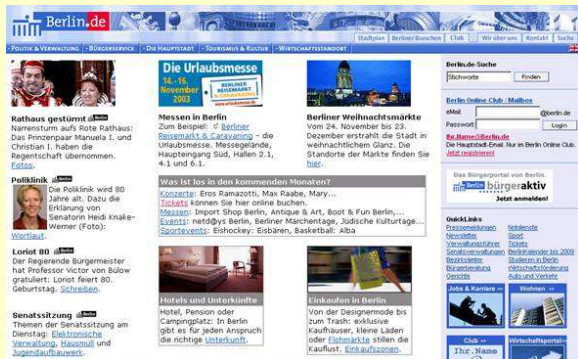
Berlin.de

Stadtplan | Berliner Branchen | Club | Wir über uns | Kontakt | Suche

• POLITIK & VERWALTUNG • BÜRGERSERVICE • DIE HAUPTSTADT • TOURISMUS & KULTUR • WIRTSCHAFTSSTANDORT

Rathaus gestürmt
Narrenstürm aufs Rote Rathaus: Das Prinzenpaar Manuela I. und Christian I. haben die Regentschaft übernommen. Fotos.

Poliklinik
Die Poliklinik wird 80 Jahre alt. Dazu die Erklärung von Senatorin Heidi Knake-Werner (Foto): Wortlaut.

Loriot 80
Der Regierende Bürgermeister hat Professor Victor von Bülow gratuliert: Loriot feiert 80. Geburtstag. Schreiben.

Senatssitzung
Themen der Senatssitzung am Dienstag: Elektronische Verwaltung, Haushalt und Jugendaufbauwerk.

Die Urlaubsmesse
14.-16. November 2003
BERLINER REISEMARKT & CARAVANING

Messen in Berlin
Zum Beispiel: Berliner Reisemarkt & Caravaning - die Urlaubsmesse. Messegelände, Haupteingang Süd, Hallen 2.1, 4.1 und 6.1.

Berliner Weihnachtsmärkte
Vom 24. November bis 23. Dezember erstrahlt die Stadt in weihnachtlichem Glanz. Die Standorte der Märkte finden Sie hier.

Was ist los in den kommenden Monaten?
Konzerte: Eros Ramazotti, Max Raabe, Mary...
Tickets können Sie hier online buchen.
Messen: Import Shop Berlin, Antique & Art, Boot & Fun Berlin,...
Events: netd@ys Berlin, Berliner Märchentage, Jüdische Kulturtage...
Sportevents: Eishockey: Eisbären, Basketball: Alba

Hotels und Unterkünfte
Hotel, Pension oder Campingplatz: In Berlin gibt es für jeden Anspruch die richtige Unterkunft.

Einkaufen in Berlin
Von der Designermode bis zum Trash: exklusive Kaufhäuser, kleine Läden oder Flohmärkte stillen die Kauflust. Einkaufszonen.

Berlin.de-Suche
Stichworte
Finden

Berlin Online Club : Mailbox
eMail @berlin.de
Passwort Login
Ihr.Name@Berlin.de
Die Hauptstadt-Email. Nur im Berlin Online Club.
Jetzt registrieren

Das Bürgerportal von Berlin
berlin bürgeraktiv
Jetzt anmelden!

QuickLinks
Pressemeldungen | Notdienste
Newsletter | Sport
Verwaltungsführer | Tickets
Senatsverwaltungen | Berlinkalender bis 2009
Bezirksämter | Studieren in Berlin
Bürgerberatung | Wirtschaftsförderung
Gerichte | Auto und Verkehr

Jobs & Karriere
Wohnen

Ihr.Name
Wirtschaftsportal